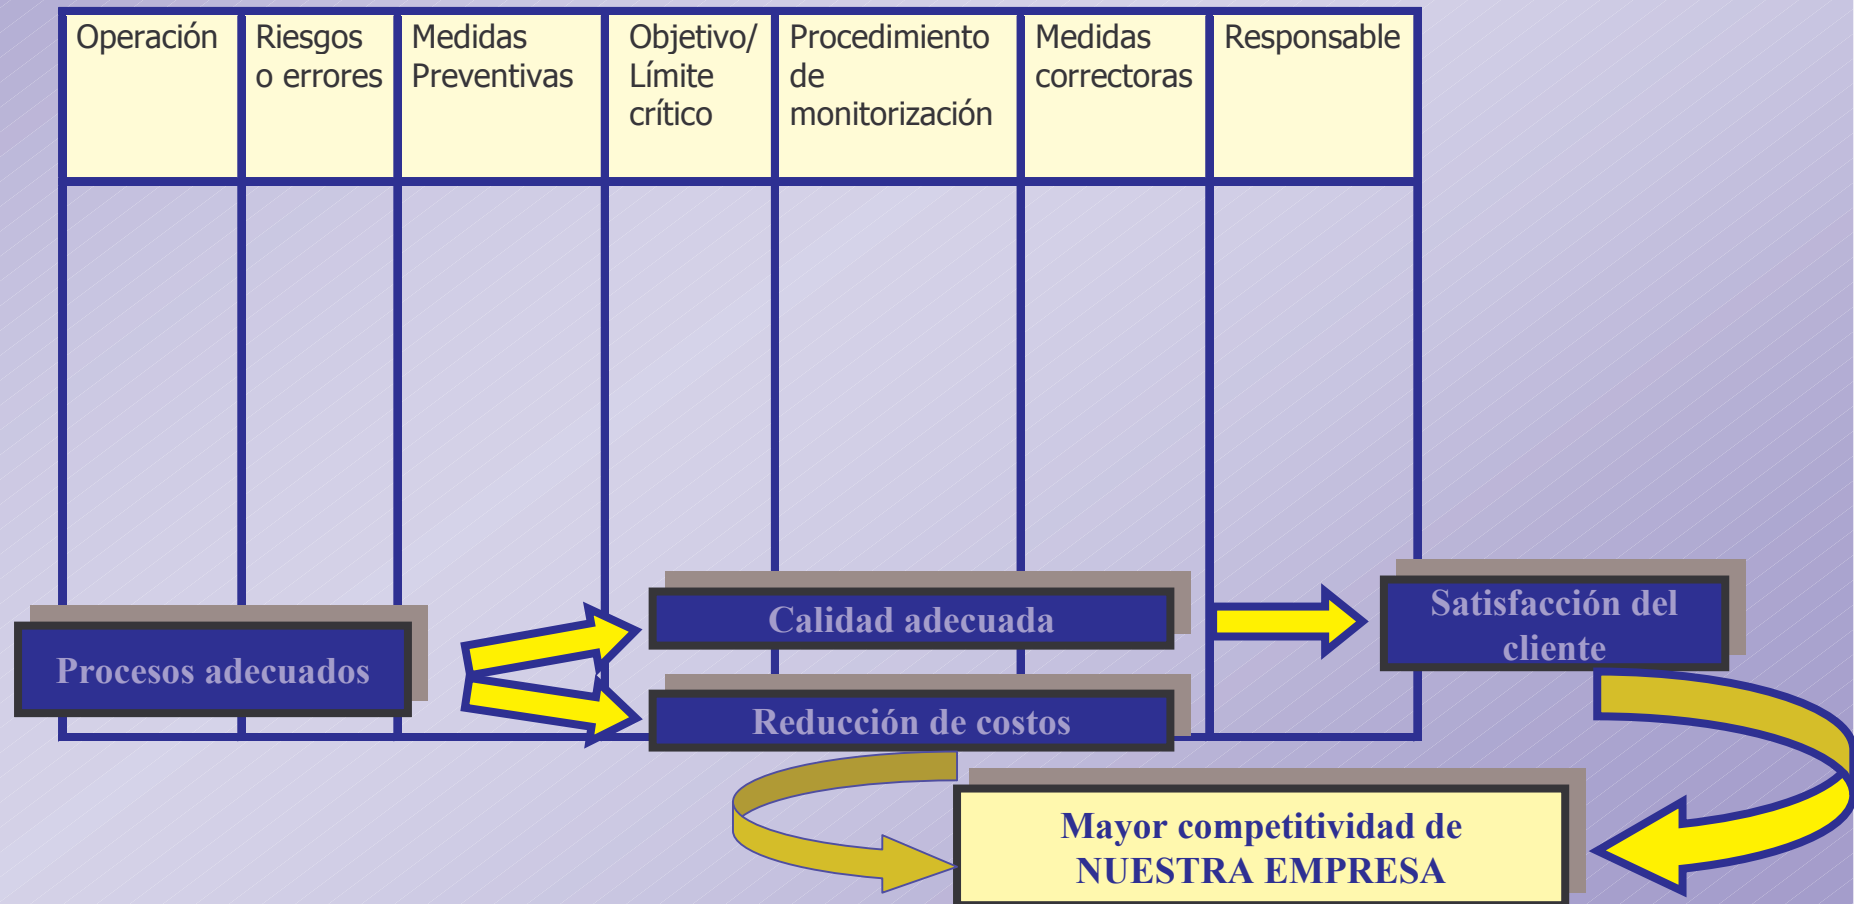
| Operación | Riesgos o errores | Medidas Preventivas | Objetivo/ Límite crítico | Procedimiento de monitorización | Medidas correctoras | Responsable |
|---|---|---|---|---|---|---|
| | | | | | | |

Procesos adecuados

Calidad adecuada

Reducción de costos

Satisfacción del cliente

Mayor competitividad de NUESTRA EMPRESA